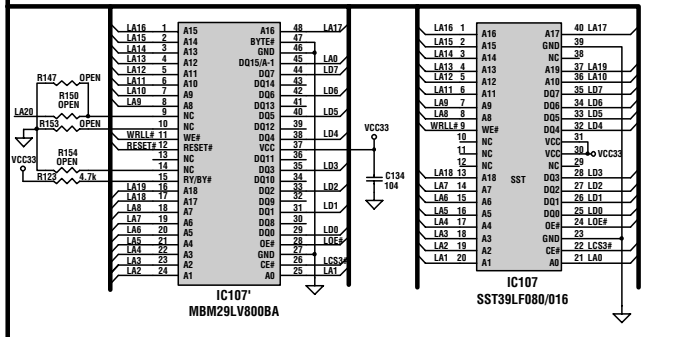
LA16 1 A15 A16 48 LA17
LA15 2 A14 BYTE# 47
LA14 3 A13 GND 46
LA13 4 A12 DQ15/A-1 45 LA0
LA12 5 A11 DQ7 44 LD7
LA11 6 A10 DQ14 43
LA10 7 A9 DQ6 42 LD6
LA9 8 A8 DQ13 41
9 NC DQ5 40 LD5
10 NC DQ12 39
WRLL# 11 WE# DQ4 38 LD4
RESET# 12 RESET# VCC 37
13 NC DQ11 36
14 NC DQ3 35 LD3
15 RY/BY# DQ10 34
LA19 16 A18 DQ2 33 LD2
LA18 17 A17 DQ9 32
LA7 18 A7 DQ1 31 LD1
LA6 19 A6 DQ8 30
LA5 20 A5 DQ0 29 LD0
LA4 21 A4 OE# 28 LOE#
LA3 22 A3 GND 27
LA2 23 A2 CE# 26 LCS3#
LA1 24 A1 A0 25 LA1

R147 OPEN
R150 OPEN
LA20
R153 OPEN
R154 OPEN
VCC33
R123 4.7k

VCC33
C134 104

IC107'
MBM29LV800BA

LA16 1 A16 A17 40 LA17
LA15 2 A15 GND 39
LA14 3 A14 NC 38
LA13 4 A13 A19 37 LA19
LA12 5 A12 A10 36 LA10
LA11 6 A11 DQ7 35 LD7
LA10 7 A9 DQ6 34 LD6
LA9 8 A8 DQ5 33 LD5
WRLL# 9 WE# DQ4 32 LD4
10 NC VCC 31
11 NC VCC 30 VCC33
12 NC NC 29
LA18 13 A18 DQ3 28 LD3
LA7 14 A7 SST DQ2 27 LD2
LA6 15 A6 DQ1 26 LD1
LA5 16 A5 DQ0 25 LD0
LA4 17 A4 OE# 24 LOE#
LA3 18 A3 GND 23
LA2 19 A2 CE# 22 LCS3#
LA1 20 A1 A0 21 LA0

IC107
SST39LF080/016